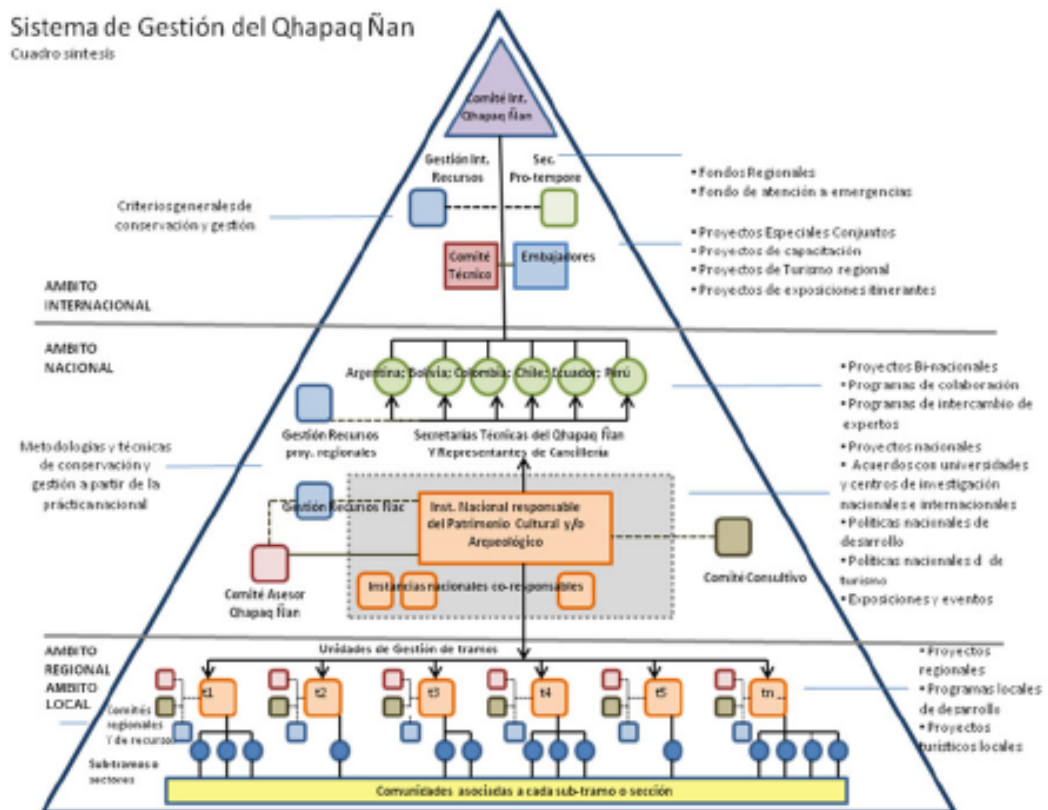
Sistema de Gestión del Qhapaq Ñan
Cuadro sintesis

Comité Int. Qhapaq Ñan

Gestión Int. Recursos

Sec. Pro-tempore

• Fondos Regionales
• Fondo de atención a emergencias

Criterios generales de conservación y gestión

Comité Técnico

Embajadores

• Proyectos Especiales Conjuntos
• Proyectos de capacitación
• Proyectos de Turismo regional
• Proyectos de exposiciones itinerantes

AMBITO INTERNACIONAL

AMBITO NACIONAL

Argentina; Bolivia; Colombia; Chile; Ecuador; Perú

• Proyectos Bi-nacionales
• Programas de colaboración
• Programas de intercambio de expertos

Gestión Recursos proy. regionales

Secretarias Técnicas del Qhapaq Ñan Y Representantes de Cancillería

Metodologías y técnicas de conservación y gestión a partir de la práctica nacional

• Proyectos nacionales
• Acuerdos con universidades y centros de investigación nacionales e internacionales
• Politicas nacionales de desarrollo
• Politicas nacionales d de turismo
• Exposiciones y eventos

Gestión Recursos Ñac

Inst. Nacional responsable del Patrimonio Cultural y/o Arqueológico

Comité Consultivo

Comité Asesor Qhapaq Ñan

Instancias nacionales co-responsables

AMBITO REGIONAL
AMBITO LOCAL

Unidades de Gestión de tramos

t1 t2 t3 t4 t5 tn

Comités regionales y de recursos

• Proyectos regionales
• Programas locales de desarrollo
• Proyectos turísticos locales

Subtramos o sectores

Comunidades asociadas a cada sub-tramo o sección